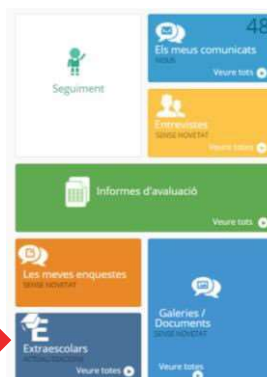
Seguiment

Els meus comunicats
48
NOUS
Veure tots

Entrevistes
SENSE NOVETAT
Veure tots

Informes d'avaluació
Veure tots

Les meves enquestes
SENSE NOVETAT

Galeries / Documents
SENSE NOVETAT
Veure tots

Extraescolars
Veure totes